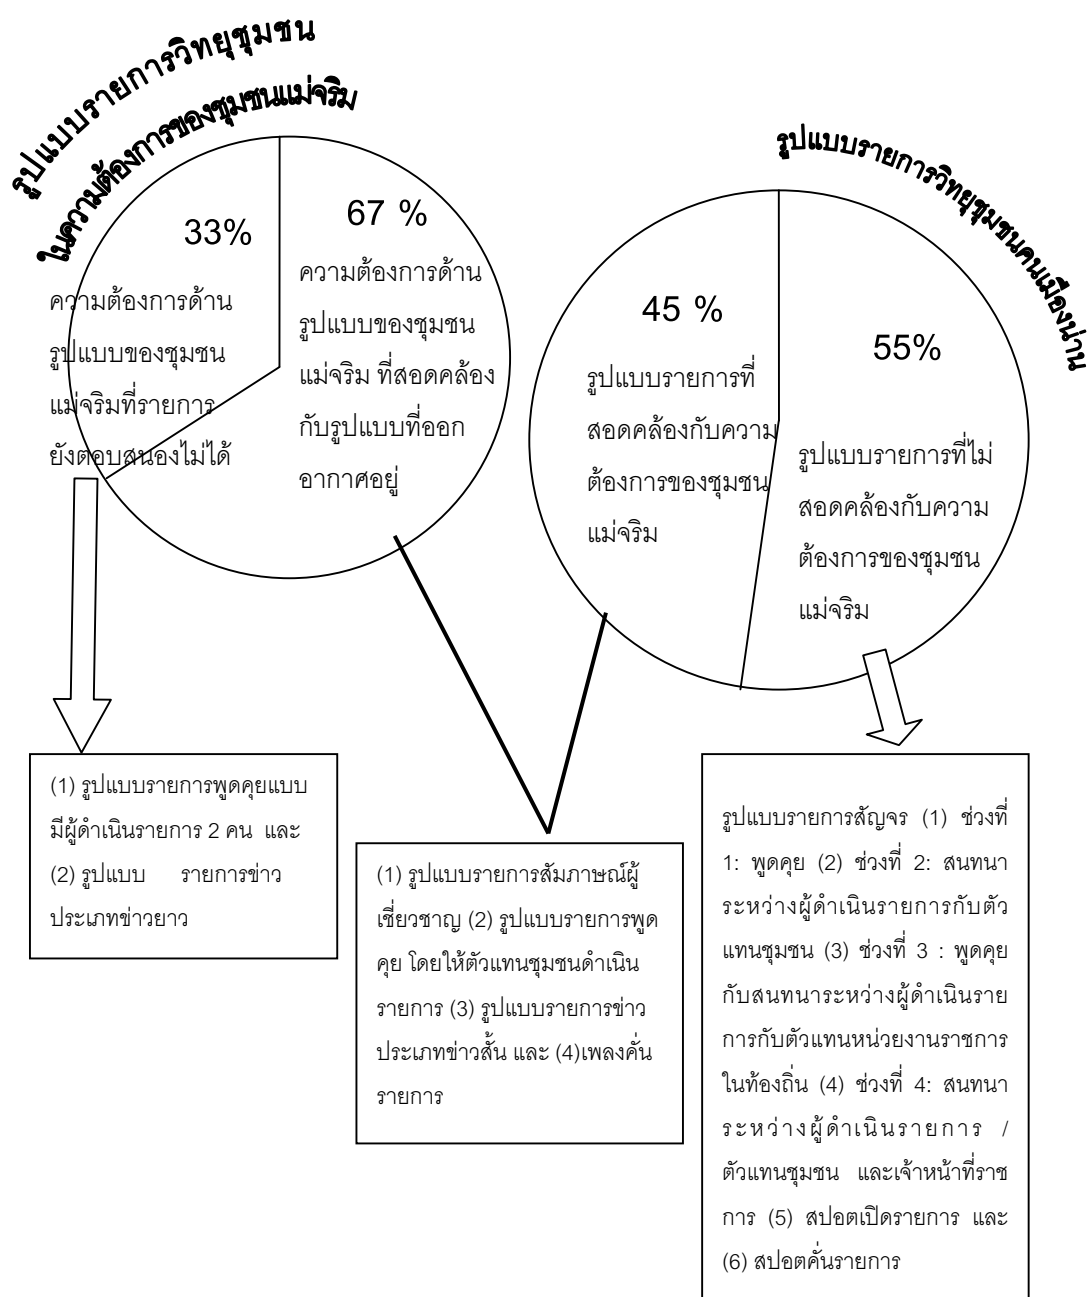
รูปแบบรายการวิทยุชุมชน
ในความต้องการของชุมชนแม่จริม

33%
ความต้องการด้านรูปแบบของชุมชนแม่จริมที่รายการยังตอบสนองไม่ได้

67 %
ความต้องการด้านรูปแบบของชุมชนแม่จริม ที่สอดคล้องกับรูปแบบที่ออกอากาศอยู่

รูปแบบรายการวิทยุชุมชนคนเมืองน่าน

45 %
รูปแบบรายการที่สอดคล้องกับความต้องการของชุมชนแม่จริม

55%
รูปแบบรายการที่ไม่สอดคล้องกับความต้องการของชุมชนแม่จริม

(1) รูปแบบรายการพูดคุยแบบมีผู้ดำเนินรายการ 2 คน และ (2) รูปแบบ รายการข่าวประเภทข่าวยาว

(1) รูปแบบรายการสัมภาษณ์ผู้เชี่ยวชาญ (2) รูปแบบรายการพูดคุย โดยให้ตัวแทนชุมชนดำเนินรายการ (3) รูปแบบรายการข่าวประเภทข่าวสั้น และ (4)เพลงคั่นรายการ

รูปแบบรายการสัญจร (1) ช่วงที่ 1: พูดคุย (2) ช่วงที่ 2: สนทนาระหว่างผู้ดำเนินรายการกับตัวแทนชุมชน (3) ช่วงที่ 3 : พูดคุยกับสนทนาระหว่างผู้ดำเนินรายการกับตัวแทนหน่วยงานราชการในท้องถิ่น (4) ช่วงที่ 4: สนทนาระหว่างผู้ดำเนินรายการ / ตัวแทนชุมชน และเจ้าหน้าที่ราชการ (5) สปอตเปิดรายการ และ (6) สปอตคั่นรายการ